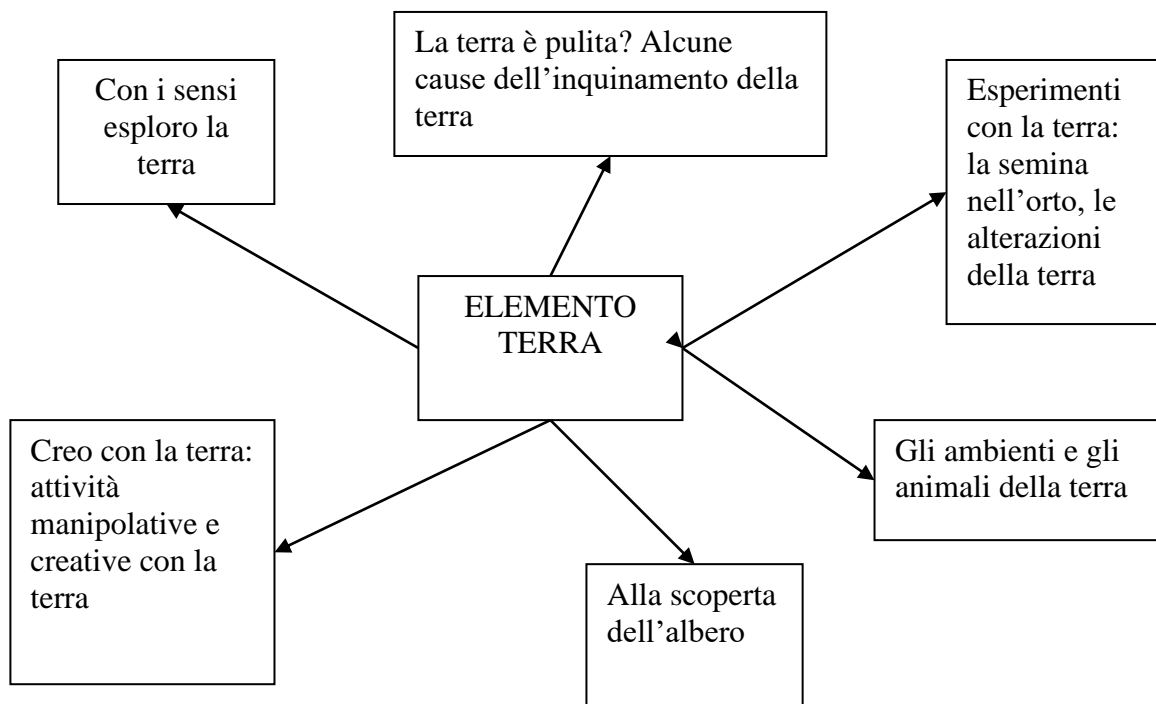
La terra è pulita? Alcune cause dell'inquinamento della terra

Con i sensi esploro la terra

Esperimenti con la terra: la semina nell'orto, le alterazioni della terra

ELEMENTO TERRA

Creo con la terra: attività manipolative e creative con la terra

Gli ambienti e gli animali della terra

Alla scoperta dell'albero